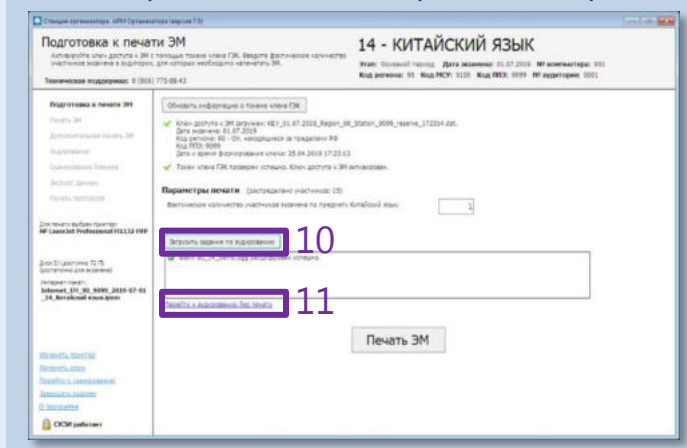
Станция организатора. АРМ Организатора (версия 7.0)

Подготовка к печати ЭМ

Активируйте ключ доступа к ЭМ с помощью токена члена ГЭК. Введите фактическое количество участников экзамена в аудитории, для которых необходимо напечатать ЭМ.

Техническая поддержка: 8 (800) 775-88-43

14 - КИТАЙСКИЙ ЯЗЫК

Этап: Основной период Дата экзамена: 01.07.2019 № компьютера: 001
Код региона: 98 Код МСУ: 0100 Код ППЭ: 9999 № аудитории: 0001

Подготовка к печати ЭМ
Печать ЭМ
Дополнительная печать ЭМ
Аудирование
Сканирование бланков
Экспорт данных
Печать протокола

Для печати выбран принтер:
HP LaserJet Professional M1132 MFP

Диск D:\ доступно 72 ГБ
(достаточно для экзамена)

Интернет-пакет:
Internet_DT_98_9999_2019-07-01_14_Китайский язык.ipem

Обновить принтер
Печатать ключ
Перейти к сканированию
Завершить экзамен
О программе

СКЗИ работает

Обновить информацию о токене члена ГЭК

Ключ доступа к ЭМ загружен: KEY_01.07.2019_Region_98_Station_9999_reserve_172214.dat.
Дата экзамена: 01.07.2019
Код региона: 98 - ОО, находящиеся за пределами РФ
Код ППЭ: 9999
Дата и время формирования ключа: 25.04.2019 17:23:13

Токен члена ГЭК проверен успешно. Ключ доступа к ЭМ активирован.

Параметры печати (распределено участников: 15)

Фактическое количество участников экзамена по предмету Китайский язык: 1

Загрузить задание по аудированию

10

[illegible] загружен успешно.

Перейти к аудированию без печати

11

Печать ЭМ